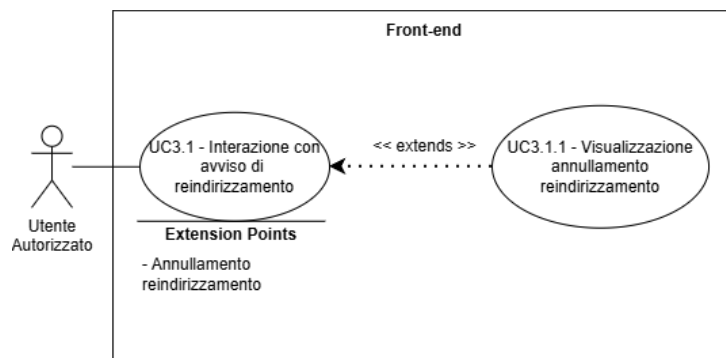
Front-end

Utente Autorizzato

UC3.1 - Interazione con avviso di reindirizzamento

<< extends >>

UC3.1.1 - Visualizzazione annullamento reindirizzamento

Extension Points

- Annullamento reindirizzamento